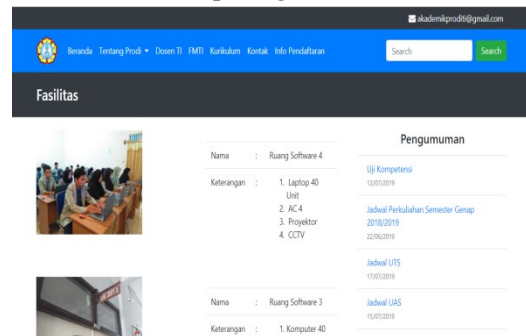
akademikprodit@gmail.com

Beranda Tentang Prodi Dosen TI FMTI Kurikulum Kontak Info Pendaftaran

Search Search

Fasilitas

| Nama | : | Ruang Software 4 |
|---|---|---|
| Keterangan | : | 1. Laptop 40 Unit 2. AC 4 3. Proyektor 4. CCTV |

| Nama | : | Ruang Software 3 |
|---|---|---|
| Keterangan | : | 1. Komputer 40 |

Pengumuman

Uji Kompetensi
12/07/2019

Jadwal Perkuliahan Semester Genap 2018/2019
22/06/2019

Jadwal UTS
17/07/2019

Jadwal UAS
15/07/2019